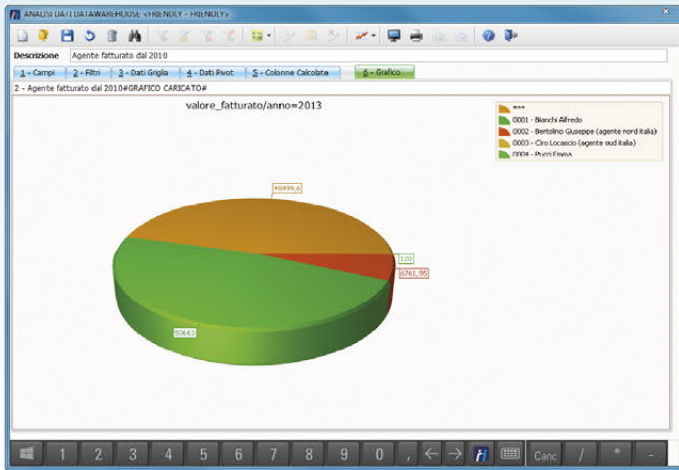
ANALISI DATI DATAWAREHOUSE <FRIENDLY - FRIENDLY>

Descrizione Agente fatturato dal 2010

1 - Campi 2 - Filtri 3 - Dati Griglia 4 - Dati Pivot 5 - Colonne Calcolate 6 - Grafico

2 - Agente fatturato dal 2010#GRAFICO CARICATO#

valore_fatturato/anno=2013

***
0001 - Bianchi Alfredo
0002 - Bertolino Giuseppe (agente nord italia)
0003 - Ciro Locascio (agente sud italia)
0004 - Pucci Enea

49499,6
120
6761,95
50663

1 2 3 4 5 6 7 8 9 0 , ← → Canc / * -